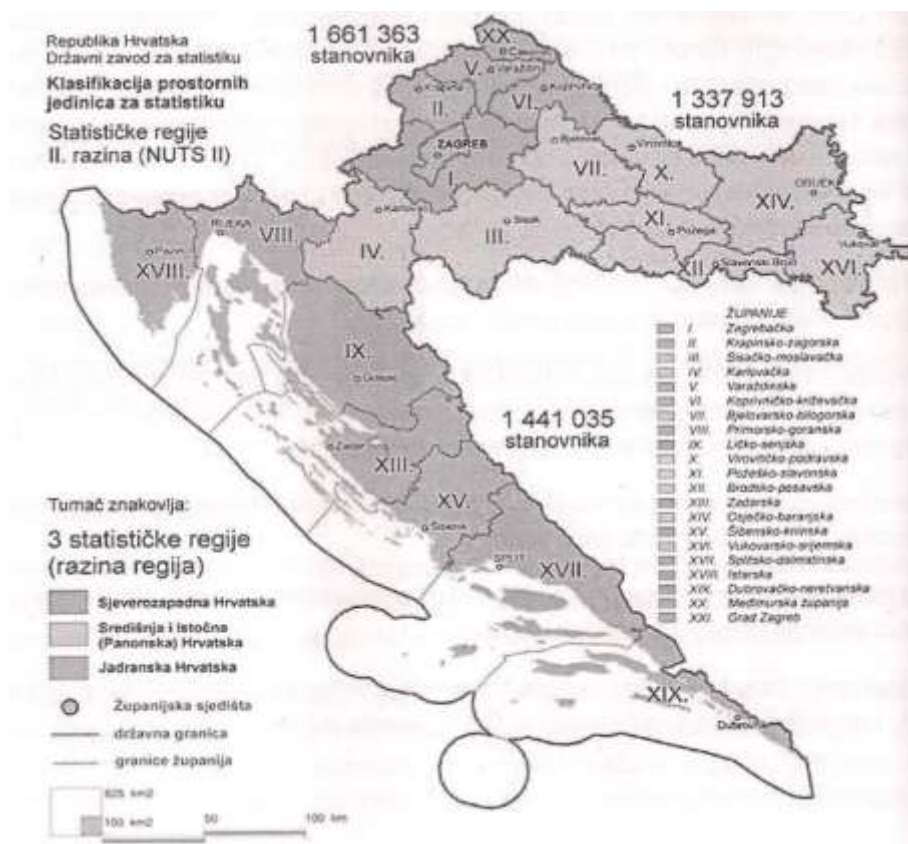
Republika Hrvatska
Državni zavod za statistiku
Klasifikacija prostornih jedinica za statistiku
Statističke regije
II. razina (NUTS II)

1 661 363
stanovnika

1 337 913
stanovnika

1 441 035
stanovnika

XX.
Čakovec
V.
Varaždin
II.
Krapina
VI.
Koprivnica
ZAGREB
I.
Bjelovar
VII.
Virovitica
X.
OSIJEK
XIV.
Karlovac
Rijeka
VIII.
Sisak
XI.
Požega
IV.
III.
Pazin
XVIII.
Vukovar
Slavonski Brod
XII.
XVI.
IX.
Gospić
Zadar
XIII.
XV.
Šibenik
SPLIT
XVII.
XIX.
Dubrovnik

ŽUPANIJE
I. Zagrebačka
II. Krapinsko-zagorska
III. Sisačko-moslavačka
IV. Karlovačka
V. Varaždinska
VI. Koprivničko-križevačka
VII. Bjelovarsko-bilogorska
VIII. Primorsko-goranska
IX. Ličko-senjska
X. Virovitičko-podravska
XI. Požeško-slavonska
XII. Brodsko-posavska
XIII. Zadarska
XIV. Osječko-baranjska
XV. Šibensko-kninska
XVI. Vukovarsko-srijemska
XVII. Splitsko-dalmatinska
XVIII. Istarska
XIX. Dubrovačko-neretvanska
XX. Međimurska županija
XXI. Grad Zagreb

Tumač znakovlja:
3 statističke regije (razina regija)
Sjeverozapadna Hrvatska
Središnja i istočna (Panonska) Hrvatska
Jadranska Hrvatska
Županijska sjedišta
državna granica
granice županija

625 km2
100 km2
50
100 km